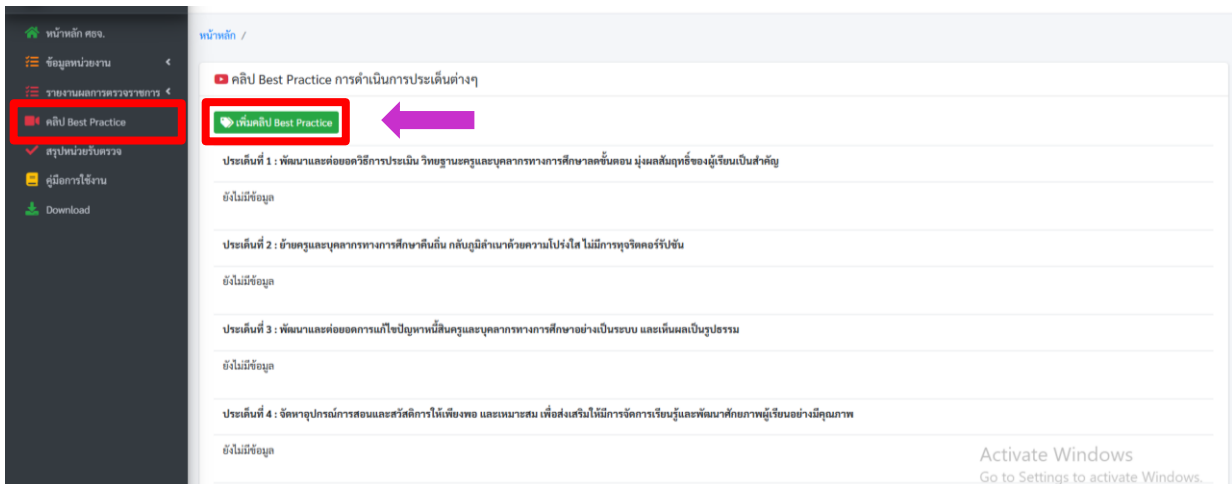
หน้าหลัก ศธจ.
ข้อมูลหน่วยงาน <
รายงานผลการตรวจราชการ <
คลิป Best Practice
สรุปหน่วยรับตรวจ
คู่มือการใช้งาน
Download

หน้าหลัก /

คลิป Best Practice การดำเนินการประเด็นต่างๆ

เพิ่มคลิป Best Practice

ประเด็นที่ 1 : พัฒนาและต่อยอดวิธีการประเมิน วิทยฐานะครูและบุคลากรทางการศึกษาลดขั้นตอน มุ่งผลสัมฤทธิ์ของผู้เรียนเป็นสำคัญ

ยังไม่มีข้อมูล

ประเด็นที่ 2 : ย้ายครูและบุคลากรทางการศึกษาคืนถิ่น กลับภูมิลำเนาด้วยความโปร่งใส ไม่มีการทุจริตคอร์รัปชัน

ยังไม่มีข้อมูล

ประเด็นที่ 3 : พัฒนาและต่อยอดการแก้ไขปัญหาหนี้สินครูและบุคลากรทางการศึกษาอย่างเป็นระบบ และเห็นผลเป็นรูปธรรม

ยังไม่มีข้อมูล

ประเด็นที่ 4 : จัดหาอุปกรณ์การสอนและสวัสดิการให้เพียงพอ และเหมาะสม เพื่อส่งเสริมให้มีการจัดการเรียนรู้และพัฒนาศักยภาพผู้เรียนอย่างมีคุณภาพ

ยังไม่มีข้อมูล

Activate Windows
Go to Settings to activate Windows.